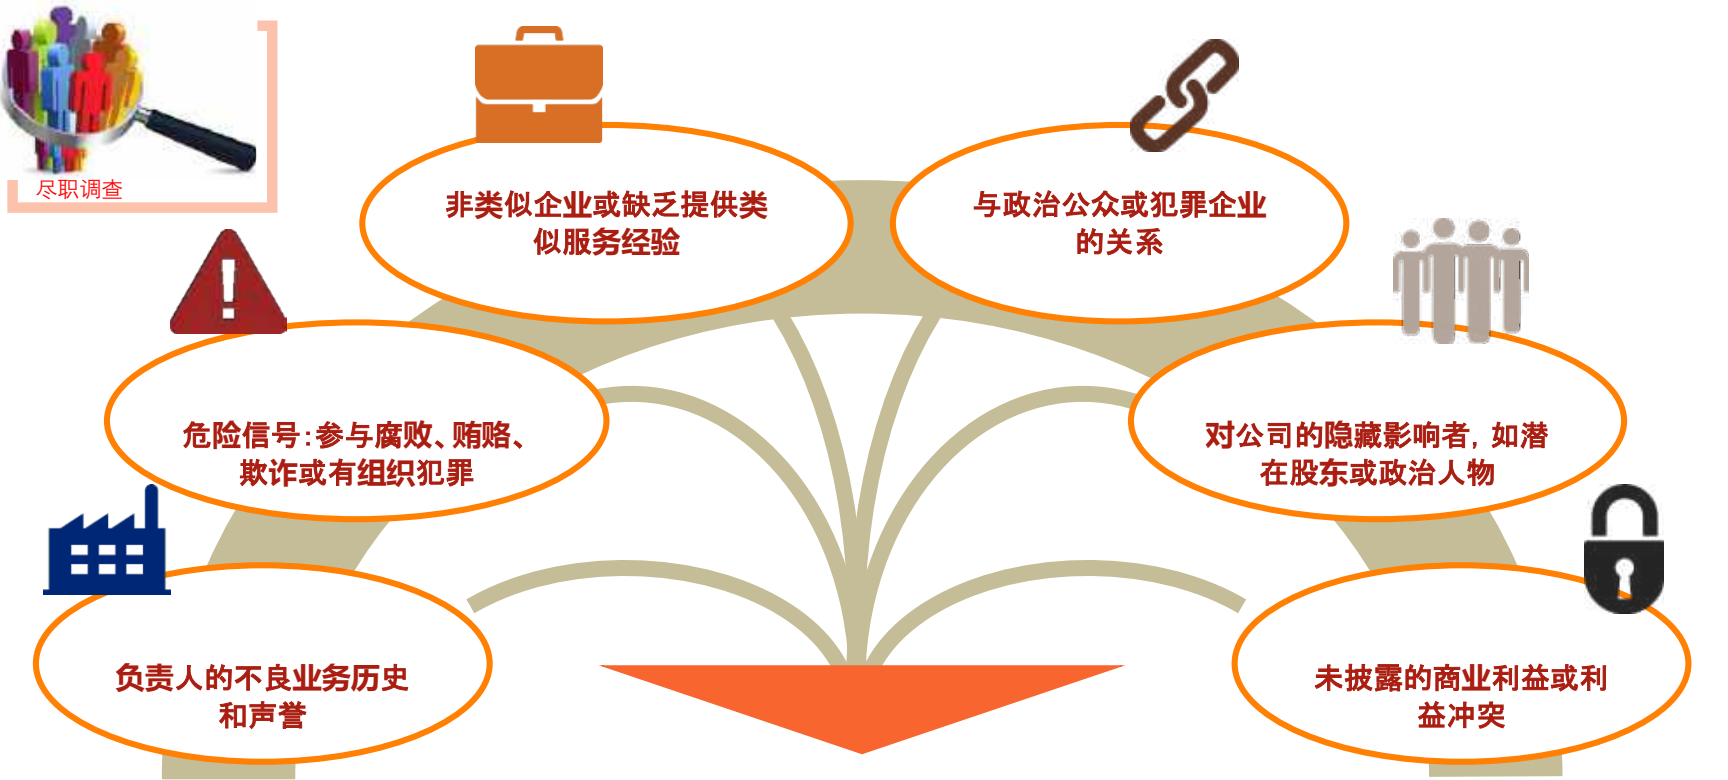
尽职调查

非类似企业或缺乏提供类似服务经验

与政治公众或犯罪企业的关系

危险信号:参与腐败、贿赂、欺诈或有组织犯罪

对公司的隐藏影响者，如潜在股东或政治人物

负责人的不良业务历史和声誉

未披露的商业利益或利益冲突